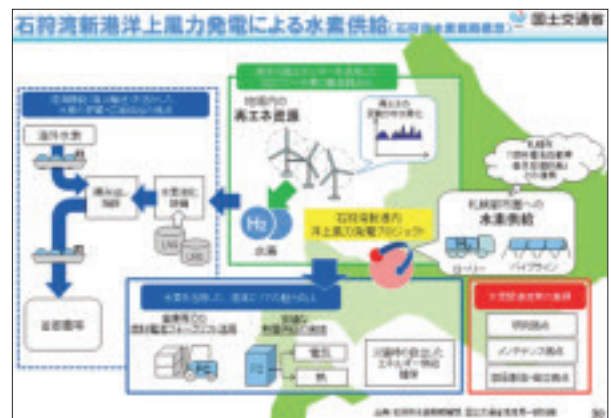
石狩湾新港洋上風力発電による水素供給（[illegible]）

国土交通省

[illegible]

海外水素

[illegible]

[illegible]

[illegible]

首都圏等

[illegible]

地域内の

再エネ資源

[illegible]

$H_2$

水素

石狩湾新港内

洋上風力発電プロジェクト

札幌都市圏への

水素供給

ローリー

パイプライン

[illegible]

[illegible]

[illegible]

電気

熱

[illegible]

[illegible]

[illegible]

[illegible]

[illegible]

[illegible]

出典：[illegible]

30